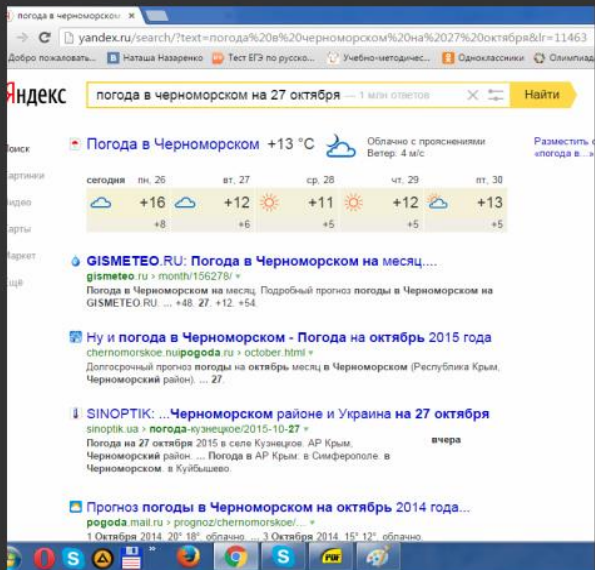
погода в черноморском ×

yandex.ru/search/?text=погода%20в%20черноморском%20на%2027%20октября&lr=11463

Добро пожаловать... Наташа Назаренко Тест ЕГЭ по русско... Учебно-методичес... Одноклассники Олимпиад

Яндекс

погода в черноморском на 27 октября — 1 млн ответов

Найти

Поиск
Картинки
Видео
Карты
Маркет
Ещё

Погода в Черноморском +13 °C

Облачно с прояснениями
Ветер: 4 м/с

Разместить о «погода в...

| сегодня | пн, 26 | вт, 27 | ср, 28 | чт, 29 | пт, 30 |
|---|---|---|---|---|---|
| | +16 | +12 | +11 | +12 | +13 |
| | +8 | +6 | +5 | +5 | +5 |

GISMETEO.RU: Погода в Черноморском на месяц....
gismeteo.ru › month/156278/
Погода в Черноморском на месяц. Подробный прогноз погоды в Черноморском на GISMETEO.RU. ... +48. 27. +12. +54.

Ну и погода в Черноморском - Погода на октябрь 2015 года
chernomorskoe.nuipogoda.ru › october.html
Долгосрочный прогноз погоды на октябрь месяц в Черноморском (Республика Крым, Черноморский район). ... 27.

SINOPTIK: ...Черноморском районе и Украина на 27 октября
sinoptik.ua › погода-кузнецкое/2015-10-27
Погода на 27 октября 2015 в селе Кузнецков. АР Крым, Черноморский район. ... Погода в АР Крым: в Симферополе. в Черноморском. в Куйбышево.
вчера

Прогноз погоды в Черноморском на октябрь 2014 года...
pogoda.mail.ru › prognoz/chernomorskoe/...
1 Октября 2014. 20° 18°. облачно. ... 3 Октября 2014. 15° 12°. облачно.